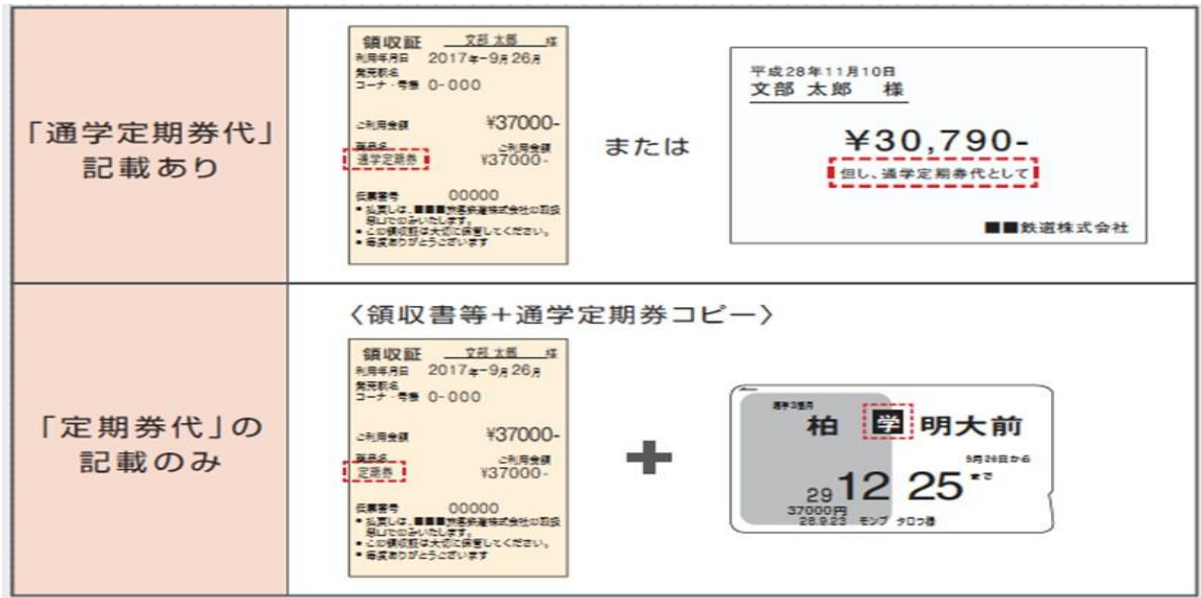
| | |
|---|---|
| 「通学定期券代」記載あり | 領収証 文部 太郎 様<br>利用年月日 2017年-9月26日<br>発売駅名<br>コーナ・号機 0-000<br>ご利用金額 ¥37000-<br>品目名 通学定期券<br>ご利用金額 ¥37000-<br>伝票番号 00000<br>• 払戻しは、■■■旅客鉄道株式会社の取扱箇所にてお問い合わせください。<br>• この領収証は大切に保管してください。<br>• 毎度ありがとうございます<br><br>または<br><br>平成28年11月10日<br>文部 太郎 様<br>¥30,790-<br>但し、通学定期券代として<br>■■鉄道株式会社 |
| 「定期券代」の記載のみ | 〈領収書等+通学定期券コピー〉<br>領収証 文部 太郎 様<br>利用年月日 2017年-9月26日<br>発売駅名<br>コーナ・号機 0-000<br>ご利用金額 ¥37000-<br>品目名 定期券<br>ご利用金額 ¥37000-<br>伝票番号 00000<br>• 払戻しは、■■■旅客鉄道株式会社の取扱箇所にてお問い合わせください。<br>• この領収証は大切に保管してください。<br>• 毎度ありがとうございます<br><br>+<br><br>通学3箇月<br>柏 学 明大前<br>9月26日から<br>29 12 25 まで<br>37000円<br>28.9.23 モンブ タロウ様 |